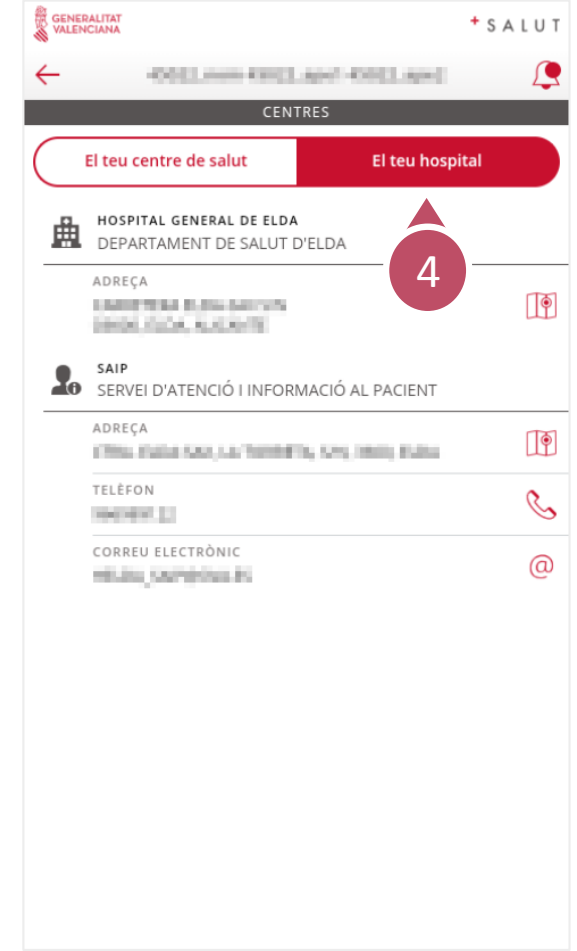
GENERALITAT VALENCIANA

+SALUT

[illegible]

CENTRES

El teu centre de salut

El teu hospital

HOSPITAL GENERAL DE ELDA
DEPARTAMENT DE SALUT D'ELDA

4

ADREÇA
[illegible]

SAIP
SERVEI D'ATENCIÓ I INFORMACIÓ AL PACIENT

ADREÇA
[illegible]

TELÈFON
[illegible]

CORREU ELECTRÒNIC
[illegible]

@